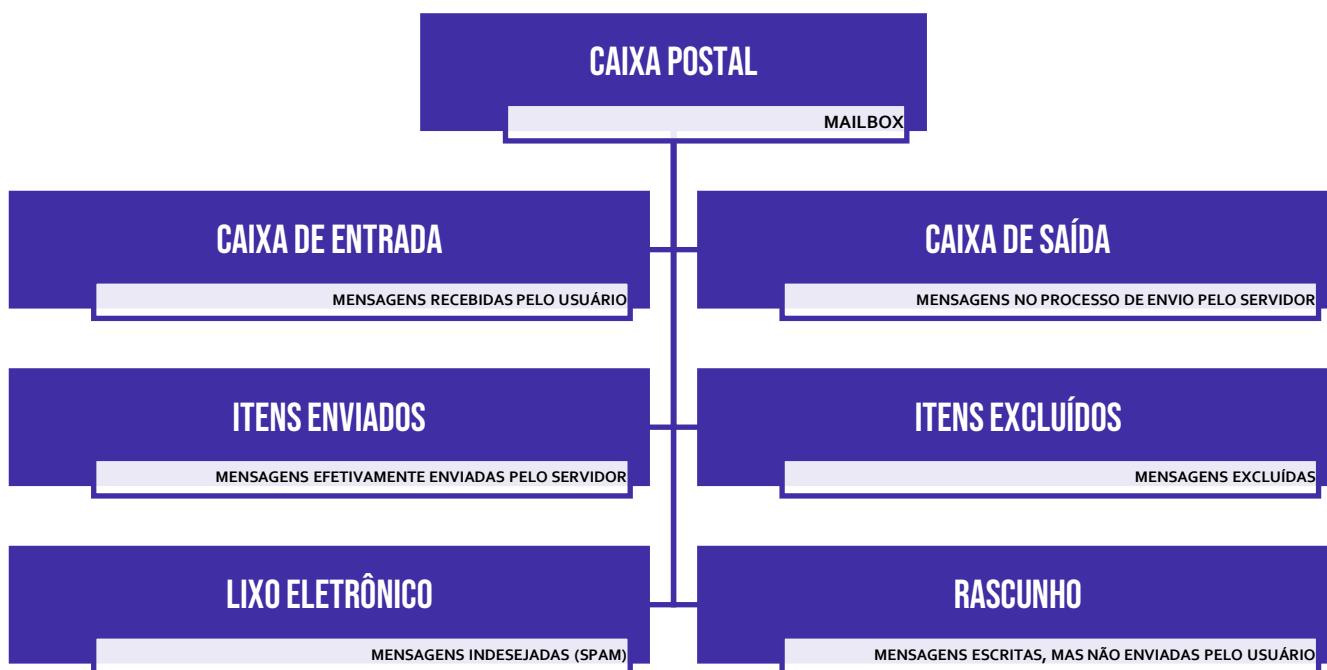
CAIXA POSTAL

MAILBOX

CAIXA DE ENTRADA

MENSAGENS RECEBIDAS PELO USUÁRIO

CAIXA DE SAÍDA

MENSAGENS NO PROCESSO DE ENVIO PELO SERVIDOR

ITENS ENVIADOS

MENSAGENS EFETIVAMENTE ENVIADAS PELO SERVIDOR

ITENS EXCLUÍDOS

MENSAGENS EXCLUÍDAS

LIXO ELETRÔNICO

MENSAGENS INDESEJADAS (SPAM)

RASCUNHO

MENSAGENS ESCRITAS, MAS NÃO ENVIADAS PELO USUÁRIO